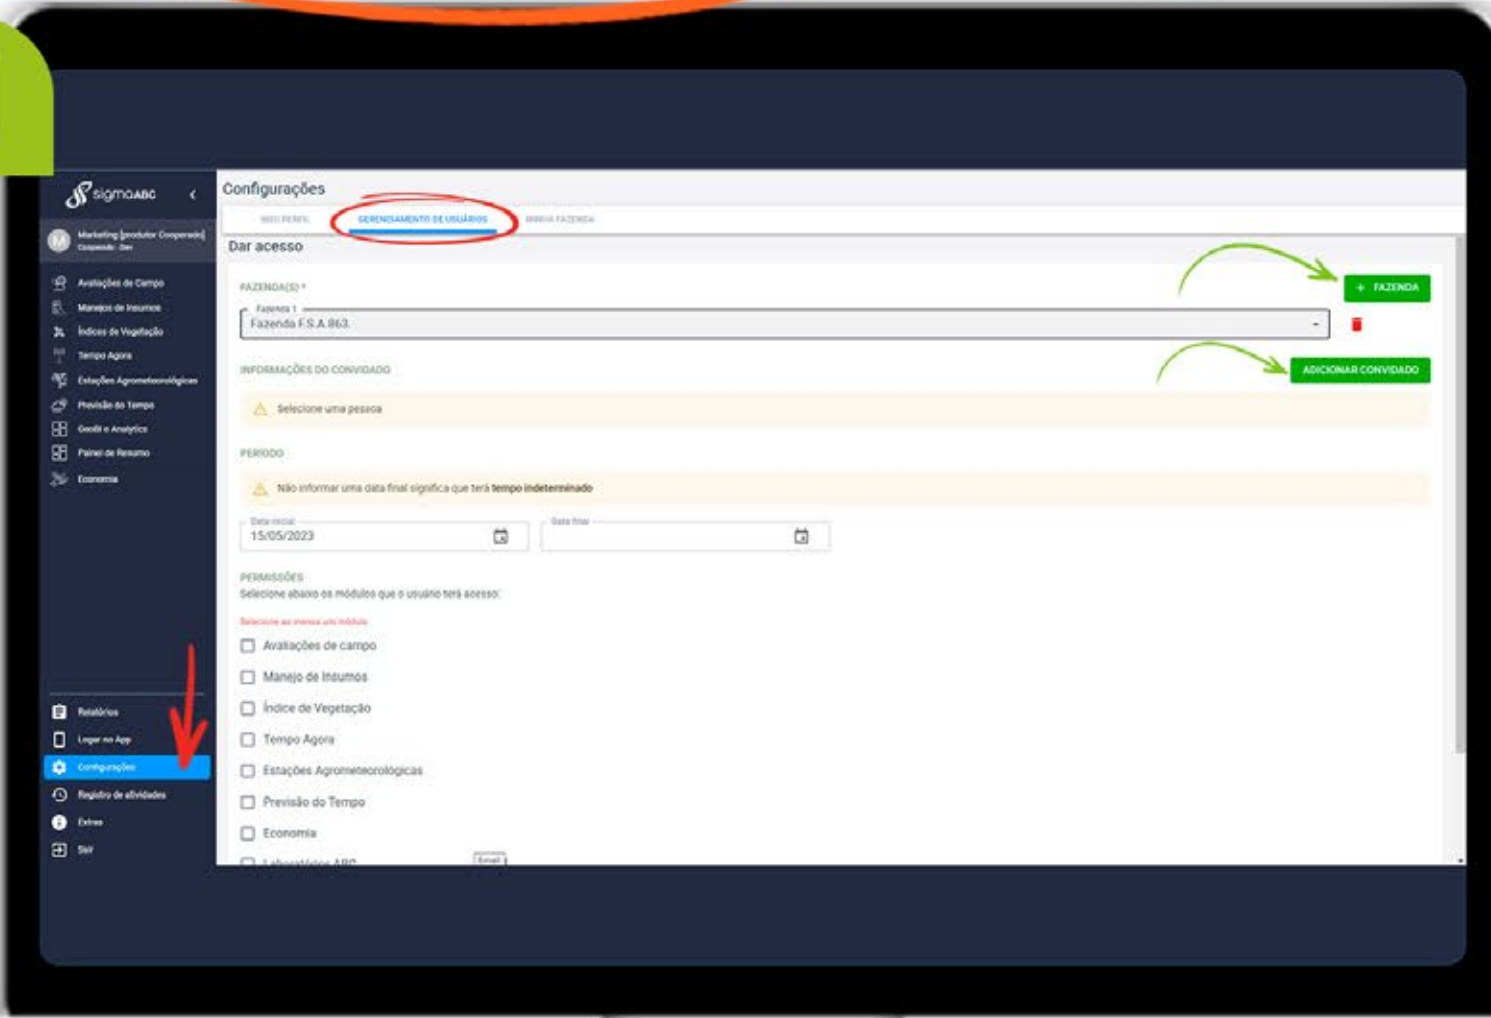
sigmaABC

M Marketing [produtor Cooperado]
Cooperado - Dev

Avaliações de Campo
Manejos de Insumos
Índices de Vegetação
Tempo Agora
Estações Agrometeorológicas
Previsão do Tempo
Geodi e Analytics
Painel de Resumo
Economia

Relatórios
Logar no App
Configurações
Registro de atividades
Extras
Sair

Configurações

MEU PERFIL
GERENCIAMENTO DE USUÁRIOS
MINHA FAZENDA

Dar acesso

FAZENDA(S) *
+ FAZENDA
Fazenda 1
Fazenda F.S.A.863.

INFORMAÇÕES DO CONVIDADO
ADICIONAR CONVIDADO
Selecione uma pessoa

PERÍODO
Não informar uma data final significa que terá tempo indeterminado

Data inicial
15/05/2023
Data final

PERMISSÕES
Selecione abaixo os módulos que o usuário terá acesso:
Selecione ao menos um módulo

Avaliações de campo
Manejo de Insumos
Índice de Vegetação
Tempo Agora
Estações Agrometeorológicas
Previsão do Tempo
Economia
Laboratórios ABC
Email